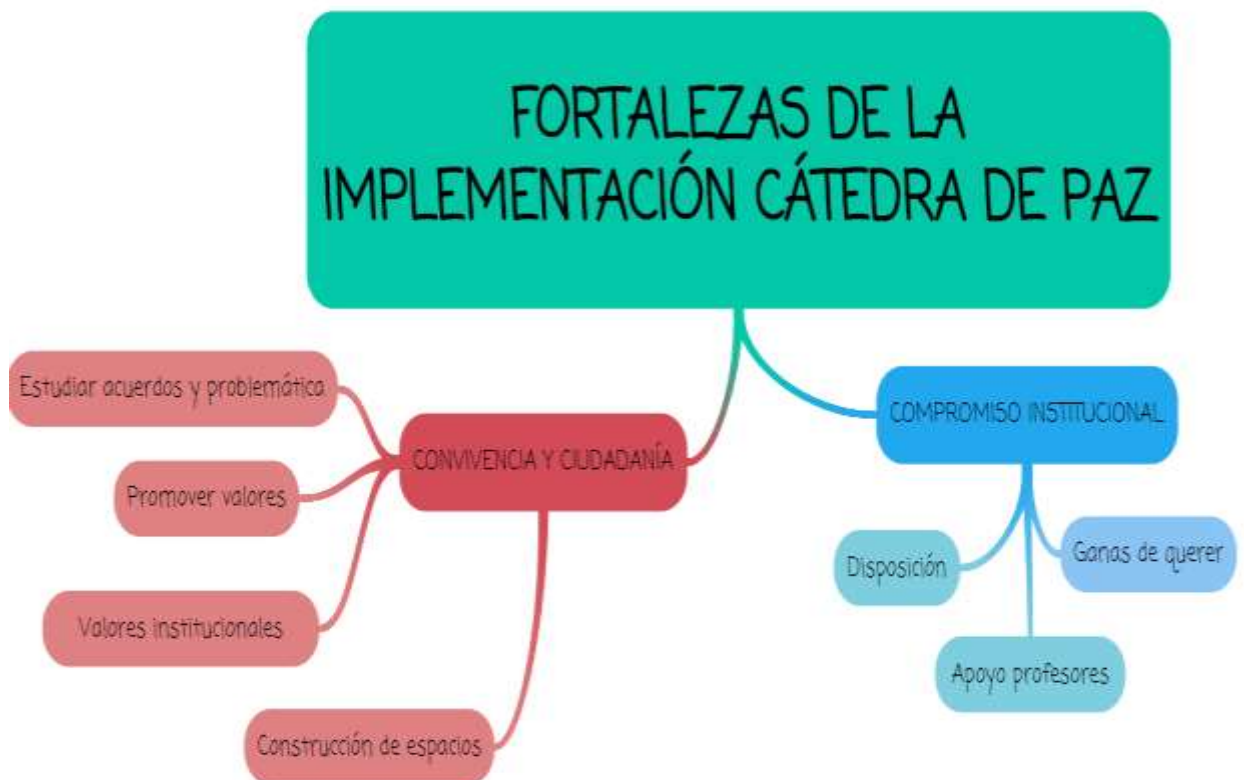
FORTALEZAS DE LA IMPLEMENTACIÓN CÁTEDRA DE PAZ

CONVIVENCIA Y CIUDADANÍA

Estudiar acuerdos y problemática

Promover valores

Valores institucionales

Construcción de espacios

COMPROMISO INSTITUCIONAL

Disposición

Ganas de querer

Apoyo profesores